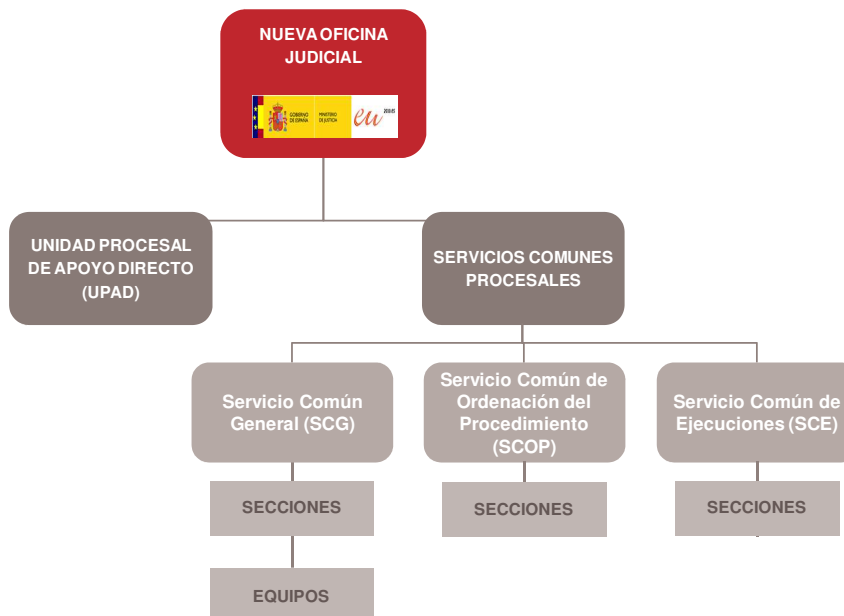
NUEVA OFICINA JUDICIAL

GOBIERNO DE ESPAÑA MINISTERIO DE JUSTICIA

UNIDAD PROCESAL DE APOYO DIRECTO (UPAD)

SERVICIOS COMUNES PROCESALES

Servicio Común General (SCG)

Servicio Común de Ordenación del Procedimiento (SCOP)

Servicio Común de Ejecuciones (SCE)

SECCIONES

SECCIONES

SECCIONES

EQUIPOS